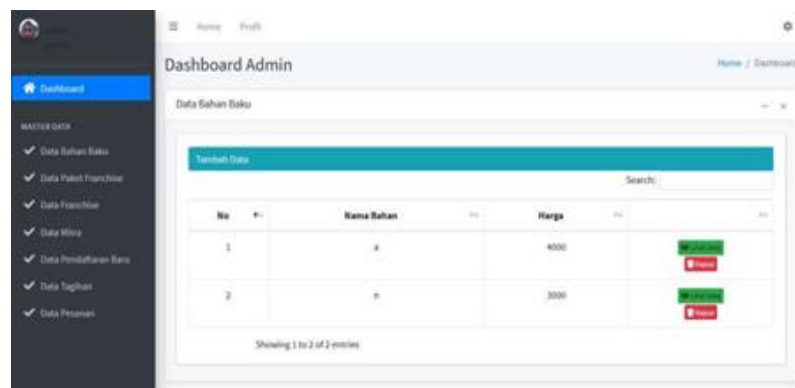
Home Profil

Dashboard Admin

Home / Dashboard

Dashboard

MASTER DATA

Data Bahan Baku

Data Paket Franchise

Data Franchise

Data Mitra

Data Pendaftaran Baru

Data Tagihan

Data Pesanan

Data Bahan Baku

Tambah Data

Search:

| No | Nama Bahan | Harga | |
|---|---|---|---|
| 1 | a | 4000 | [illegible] Hapus |
| 2 | n | 3000 | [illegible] Hapus |

Showing 1 to 2 of 2 entries